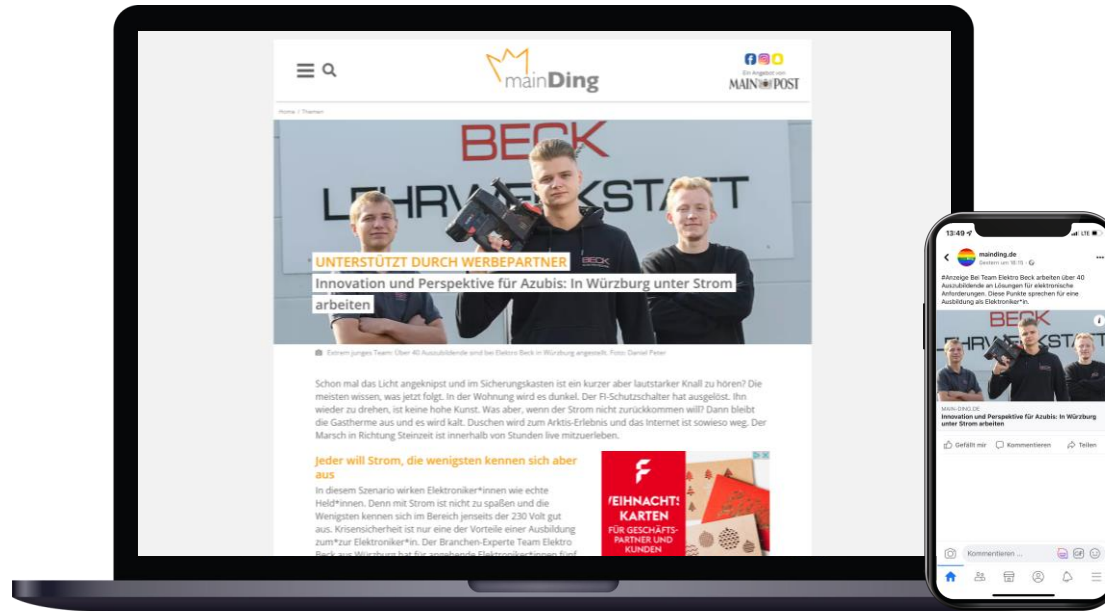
mainDing

Ein Angebot von MAIN POST

Home / Themen

BECK LEHRWERKSTATT

UNTERSTÜTZT DURCH WERBEPARTNER

Innovation und Perspektive für Azubis: In Würzburg unter Strom arbeiten

Extrem junges Team: Über 40 Auszubildende sind bei Elektro Beck in Würzburg angestellt. Foto: Daniel Peter

Schon mal das Licht angeknipst und im Sicherungskasten ist ein kurzer aber lautstarker Knall zu hören? Die meisten wissen, was jetzt folgt. In der Wohnung wird es dunkel. Der FI-Schutzschalter hat ausgelöst. Ihn wieder zu drehen, ist keine hohe Kunst. Was aber, wenn der Strom nicht zurückkommen will? Dann bleibt die Gastherme aus und es wird kalt. Duschen wird zum Arktis-Erlebnis und das Internet ist sowieso weg. Der Marsch in Richtung Steinzeit ist innerhalb von Stunden live mitzuerleben.

Jeder will Strom, die wenigsten kennen sich aber aus

In diesem Szenario wirken Elektroniker*innen wie echte Held*innen. Denn mit Strom ist nicht zu spaßen und die Wenigsten kennen sich im Bereich jenseits der 230 Volt gut aus. Krisensicherheit ist nur eine der Vorteile einer Ausbildung zum*zur Elektroniker*in. Der Branchen-Experte Team Elektro Beck aus Würzburg hat für angehende Elektroniker*innen fünf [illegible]

WEIHNACHTS KARTEN FÜR GESCHÄFTS-PARTNER UND KUNDEN

13:49 LTE

mainding.de
Gestern um 18:15

#Anzeige Bei Team Elektro Beck arbeiten über 40 Auszubildende an Lösungen für elektronische Anforderungen. Diese Punkte sprechen für eine Ausbildung als Elektroniker*in.

MAIN-DING.DE
Innovation und Perspektive für Azubis: In Würzburg unter Strom arbeiten

Gefällt mir Kommentieren Teilen

Kommentieren ...